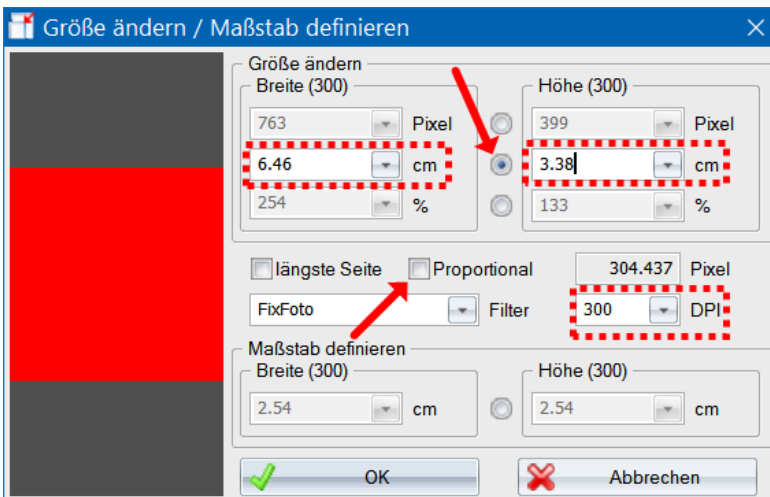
Größe ändern / Maßstab definieren

Größe ändern

Breite (300)

763 Pixel

6.46 cm

254 %

Höhe (300)

399 Pixel

3.38 cm

133 %

längste Seite

Proportional

304.437 Pixel

FixFoto

Filter

300 DPI

Maßstab definieren

Breite (300)

2.54 cm

Höhe (300)

2.54 cm

OK

Abbrechen